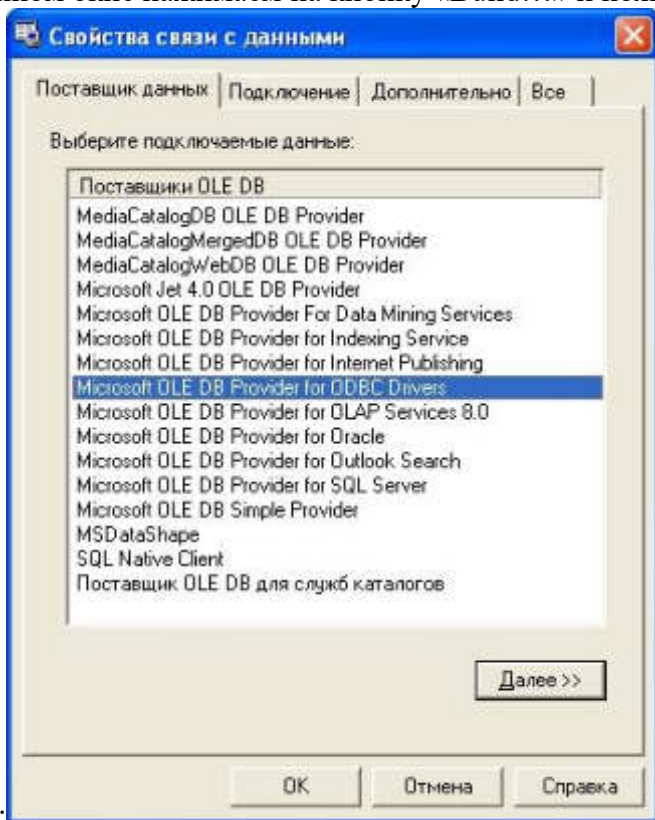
Свойства связи с данными

Поставщик данных | Подключение | Дополнительно | Все

Выберите подключаемые данные:

Поставщики OLE DB
MediaCatalogDB OLE DB Provider
MediaCatalogMergedDB OLE DB Provider
MediaCatalogWebDB OLE DB Provider
Microsoft Jet 4.0 OLE DB Provider
Microsoft OLE DB Provider For Data Mining Services
Microsoft OLE DB Provider for Indexing Service
Microsoft OLE DB Provider for Internet Publishing
Microsoft OLE DB Provider for ODBC Drivers
Microsoft OLE DB Provider for OLAP Services 8.0
Microsoft OLE DB Provider for Oracle
Microsoft OLE DB Provider for Outlook Search
Microsoft OLE DB Provider for SQL Server
Microsoft OLE DB Simple Provider
MSDataShape
SQL Native Client
Поставщик OLE DB для служб каталогов

Далее >>

OK | Отмена | Справка